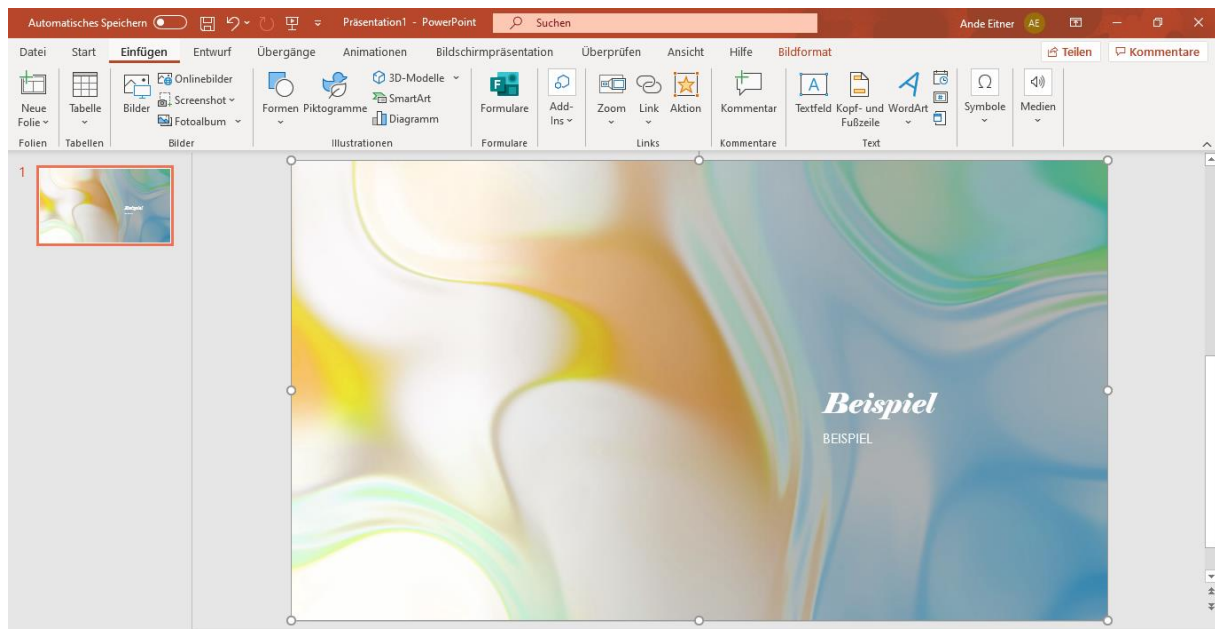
Automatisches Speichern Präsentation1 - PowerPoint Suchen Ande Eitner AE

Datei Start Einfügen Entwurf Übergänge Animationen Bildschirmpräsentation Überprüfen Ansicht Hilfe Bildformat Teilen Kommentare

Neue Folie Tabelle Bilder Onlinebilder Screenshot Fotoalbum Formen Piktogramme 3D-Modelle SmartArt Diagramm Formulare Add-Ins Zoom Link Aktion Kommentar Textfeld Kopf- und Fußzeile WordArt Symbole Medien

Folien Tabellen Bilder Illustrationen Formulare Links Kommentare Text

1

Beispiel

Beispiel

BEISPIEL